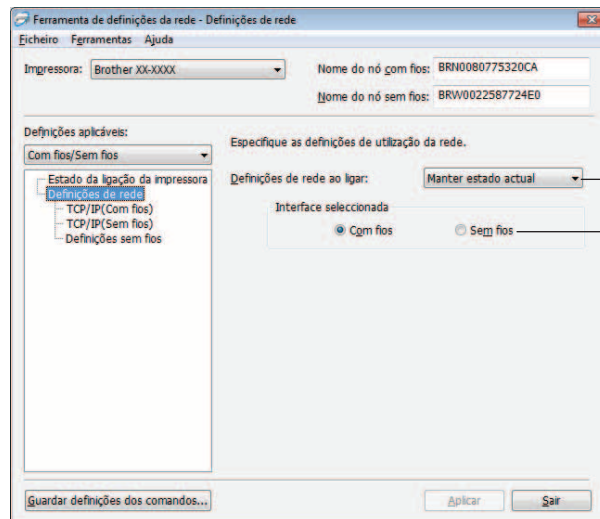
Ferramenta de definições da rede - Definições de rede

Ficheiro Ferramentas Ajuda

Impressora: Brother XX-XXXX

Nome do nó com fios: BRN0080775320CA

Nome do nó sem fios: BRW0022587724E0

Definições aplicáveis:

Com fios/Sem fios

Estado da ligação da impressora
Definições de rede
TCP/IP(Com fios)
TCP/IP(Sem fios)
Definições sem fios

Especifique as definições de utilização da rede.

Definições de rede ao ligar: Manter estado actual

Interface seleccionada

Com fios Sem fios

Guardar definições dos comandos...

Aplicar Sair